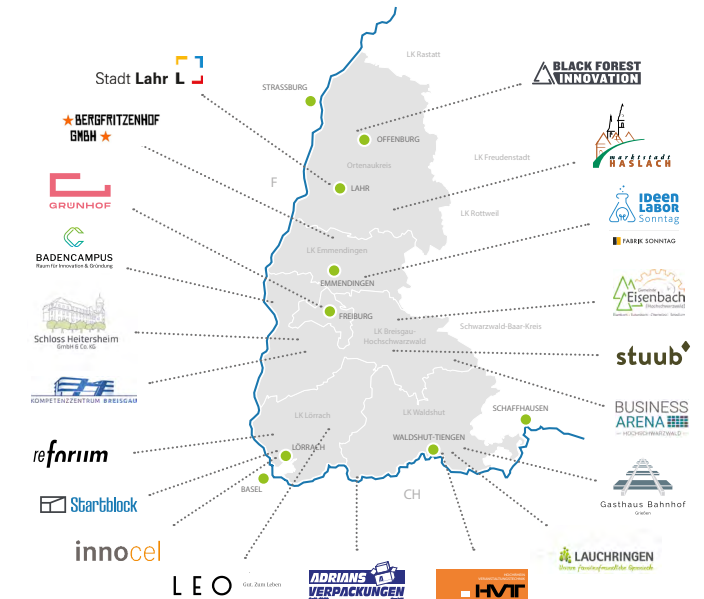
Stadt Lahr

BERGFRITZENHOF GMBH

GRÜNHOF

BADENCAMPUS
Raum für Innovation & Gründung

Schloss Heitersheim
GmbH & Co. KG

KOMPETENZZENTRUM BREISGAU

reforum

Startblock

innocel

LEO
Gut. Zum Leben

ADRIANS VERPACKUNGEN

HVT

LAUCHRINGEN
Unsere familienfreundliche Gemeinde

Gasthaus Bahnhof
Grießen

BUSINESS ARENA
HOCHSCHWARZWALD

stuub

Gemeinde Eisenbach
(Hochschwarzwald)

FABRIK SONNTAG

IDEEN LABOR Sonntag

marktstadt HASLACH

BLACK FOREST INNOVATION

LK Rastatt
STRASSBURG
OFFENBURG
Ortenaukreis
LK Freudenstadt
F
LAHR
LK Rottweil
LK Emmendingen
EMMENDINGEN
FREIBURG
LK Breisgau-Hochschwarzwald
Schwarzwald-Baar-Kreis
LK Lörrach
LK Waldshut
SCHAFFHAUSEN
LÖRRACH
WALDSHUT-TIENGEN
BASEL
CH